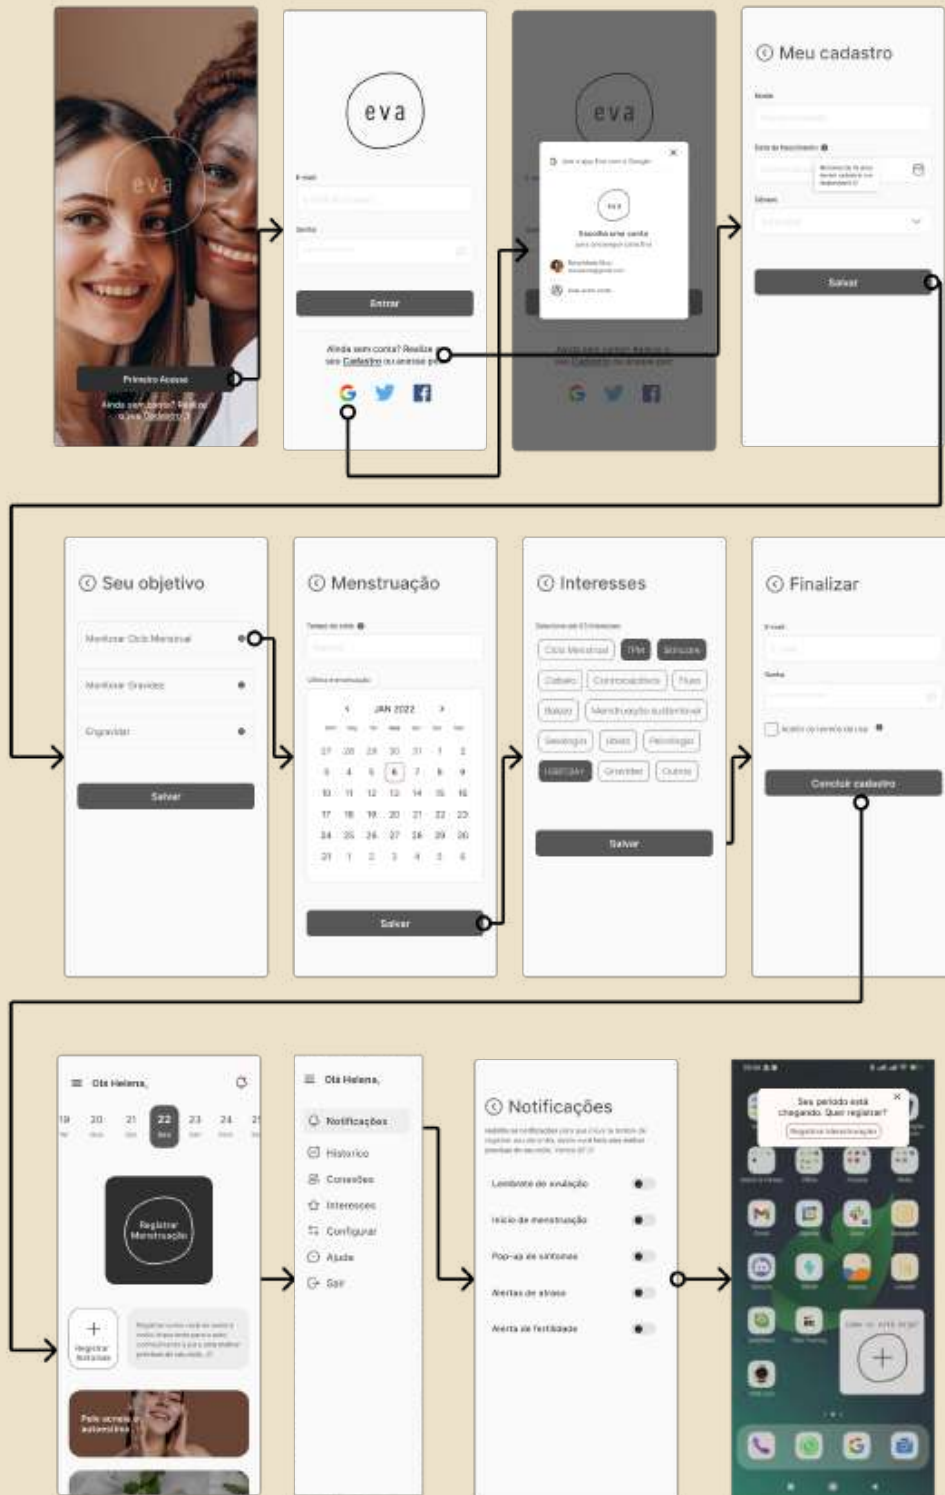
eva

Primeiro Acesso

Ainda sem conta? Realize o seu Cadastro

eva

E-mail

Senha

Entrar

Ainda sem conta? Realize o seu Cadastro ou acesse por:

eva

Escolha uma conta

Meu cadastro

Nome

Data de Nascimento

Gênero

Salvar

Seu objetivo

Monitorar Ciclo Menstrual

Monitorar Gravidez

Engravidar

Salvar

Menstruação

Tempo de ciclo

Última menstruação

JAN 2022

| | | | | | | |
|---|---|---|---|---|---|---|
| 27 | 28 | 29 | 30 | 31 | 1 | 2 |
| 3 | 4 | 5 | 6 | 7 | 8 | 9 |
| 10 | 11 | 12 | 13 | 14 | 15 | 16 |
| 17 | 18 | 19 | 20 | 21 | 22 | 23 |
| 24 | 25 | 26 | 27 | 28 | 29 | 30 |
| 31 | 1 | 2 | 3 | 4 | 5 | 6 |

Salvar

Interesses

Ciclo Menstrual | TPM | Sintomas
Cabelo | Contraceptivos | Fluxo
Beleza | Menstruação sustentável
Sexologia | Ideias | Psicologia
LGBTQIA+ | Gravidez | Outros

Salvar

Finalizar

E-mail

Senha

Aceito os termos de uso

Concluir cadastro

Olá Helena,

19 20 21 22 23 24

Registrar Menstruação

Registrar Sintomas

Pele oleosa e autoestima

Olá Helena,

Notificações
Histórico
Conselhos
Interesses
Configurar
Ajuda
Sair

Notificações

Lembrete de avaliação

Início de menstruação

Pop-up de sintomas

Alertas de stress

Alerta de fertilidade

Seu período está chegando. Quer registrar?

Registrar Menstruação